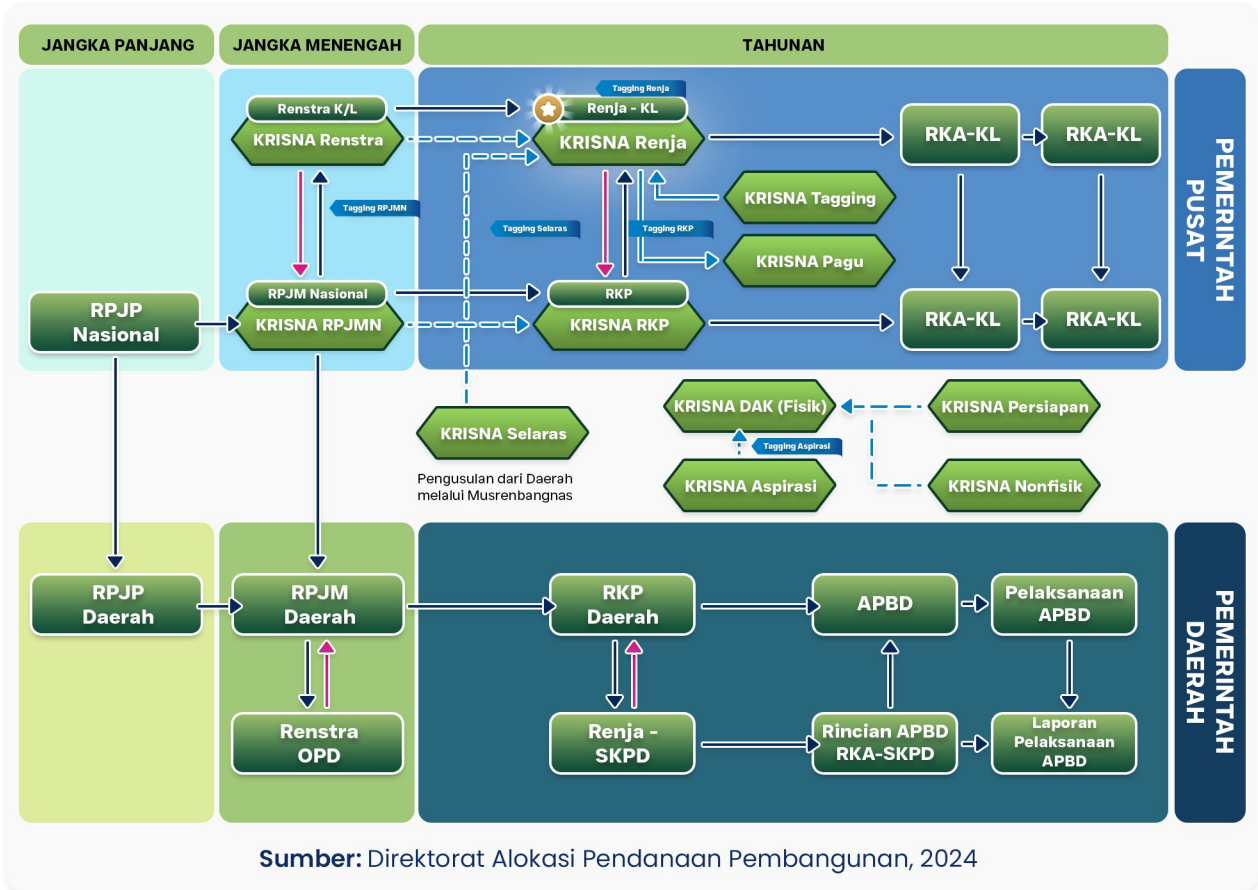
JANGKA PANJANG

JANGKA MENENGAH

TAHUNAN

PEMERINTAH PUSAT

Renstra K/L

KRISNA Renstra

Tagging Renja

Renja - KL

KRISNA Renja

RKA-KL

RKA-KL

KRISNA Tagging

Tagging RPJMN

Tagging Selaras

Tagging RKP

KRISNA Pagu

RPJP Nasional

RPJM Nasional

KRISNA RPJMN

RKP

KRISNA RKP

RKA-KL

RKA-KL

KRISNA DAK (Fisik)

KRISNA Persiapan

KRISNA Selaras

Tagging Aspirasi

KRISNA Aspirasi

KRISNA Nonfisik

Pengusulan dari Daerah melalui Musrenbangnas

PEMERINTAH DAERAH

RPJP Daerah

RPJM Daerah

RKP Daerah

APBD

Pelaksanaan APBD

Renstra OPD

Renja - SKPD

Rincian APBD RKA-SKPD

Laporan Pelaksanaan APBD

Sumber: Direktorat Alokasi Pendanaan Pembangunan, 2024